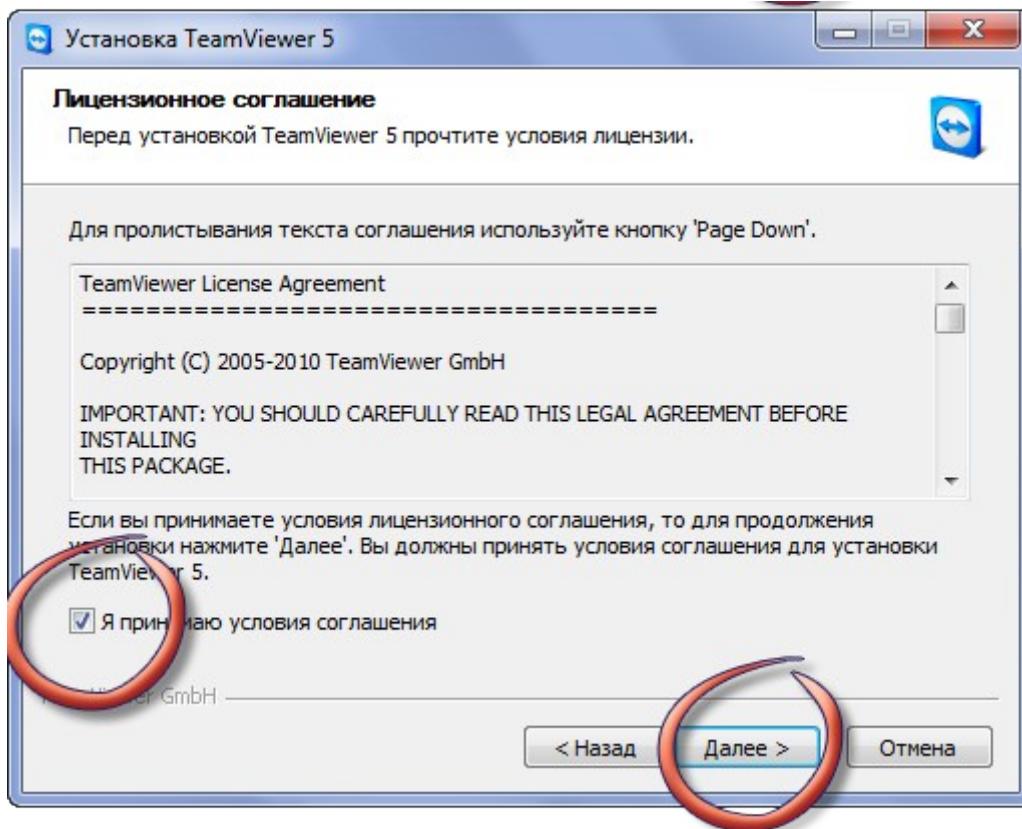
Установка TeamViewer 5

Лицензионное соглашение
Перед установкой TeamViewer 5 прочтите условия лицензии.

Для пролистывания текста соглашения используйте кнопку 'Page Down'.

TeamViewer License Agreement
====================================

Copyright (C) 2005-2010 TeamViewer GmbH

IMPORTANT: YOU SHOULD CAREFULLY READ THIS LEGAL AGREEMENT BEFORE INSTALLING
THIS PACKAGE.

Если вы принимаете условия лицензионного соглашения, то для продолжения установки нажмите 'Далее'. Вы должны принять условия соглашения для установки TeamViewer 5.

Я принимаю условия соглашения

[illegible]Viewer GmbH

< Назад
Далее >
Отмена